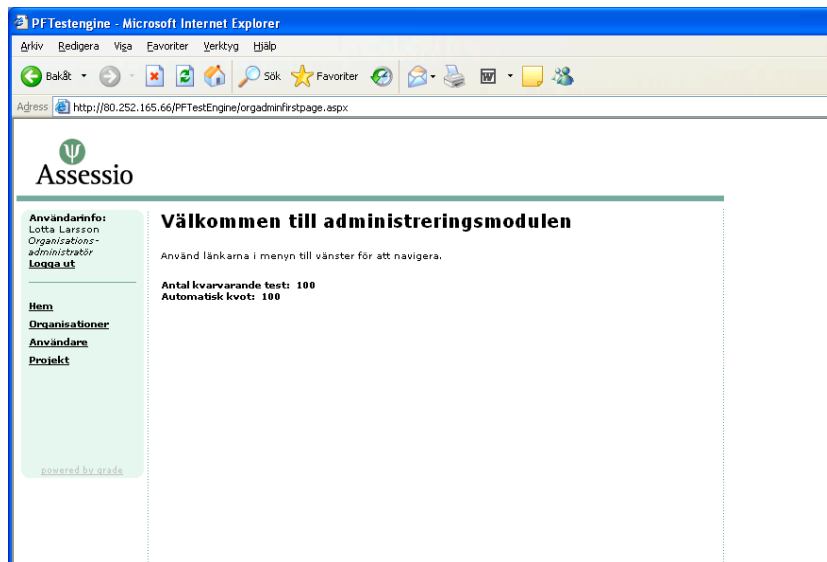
PFTestengine - Microsoft Internet Explorer

Arkiv Redigera Visa Favoriter Verktyg Hjälp

Bakåt Sök Favoriter

Adress http://80.252.165.66/PFTestEngine/orgadminfirstpage.aspx

Assessio

Användarinfo:
Lotta Larsson
Organisations-administratör
Logga ut

Hem
Organisationer
Användare
Projekt

powered by grade

Välkommen till administreringsmodulen

Använd länkarna i menyn till vänster för att navigera.

Antal kvarvarande test: 100
Automatisk kvot: 100